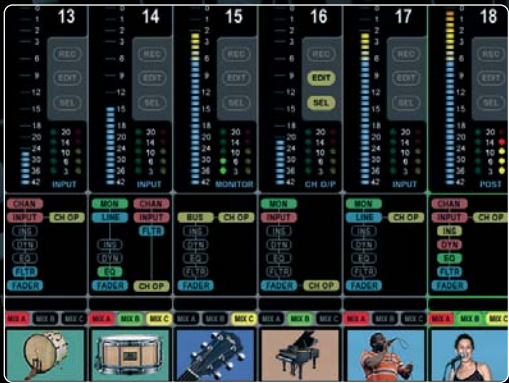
13
14
15
16
17
18

1 2 3 6 9 12 15 18 21 24 27 30 33 36 42

REC EDIT SEL
20 14 10 6 0
INPUT

REC EDIT SEL
INPUT

REC EDIT SEL
MONITOR

EDIT SEL
CH O/P

REC EDIT SEL
20 14 10 6 0
INPUT

POST

CHAN INPUT CH OP INS DYN EQ FLTR FADER
MON LINE CHAN INPUT INS DYN EQ FADER FLTR CH OP
BUS CH OP INS DYN FLTR FADER
MON CH OP
MON CH OP LINE INS DYN EQ FLTR FADER
CHAN INPUT CH OP INS DYN EQ FLTR FADER

MIX A MIX B MIX C
MIX A MIX B MIX C
MIX A MIX B MIX C
MIX A MIX B MIX C
MIX A MIX B MIX C
MIX A MIX B MIX C